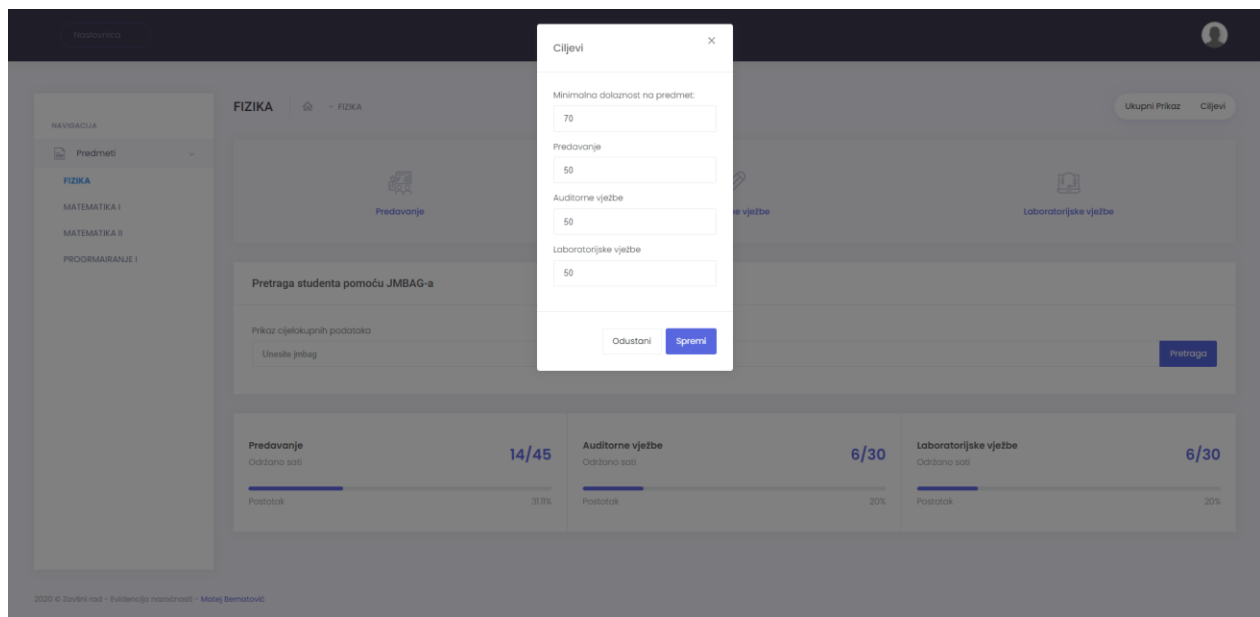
Naslovnica

NAVIGACIJA

Predmeti

FIZIKA

MATEMATIKA I

MATEMATIKA II

PROGRAMIRANJE I

FIZIKA - FIZIKA

Ukupni Prikaz Ciljevi

Predavanje

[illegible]e vježbe

Laboratorijske vježbe

Pretraga studenta pomoću JMBAG-a

Prikaz cjelokupnih podataka

Unesite jmbag

Pretraga

Predavanje
Održano sati
14/45
Postotak
31.11%

Auditorne vježbe
Održano sati
6/30
Postotak
20%

Laboratorijske vježbe
Održano sati
6/30
Postotak
20%

Ciljevi

×

Minimalna dolaznost na predmet:

70

Predavanje

50

Auditorne vježbe

50

Laboratorijske vježbe

50

Odustani

Spremi

2020 © Završni rad - Evidencija nazočnosti - Matej Bernatović